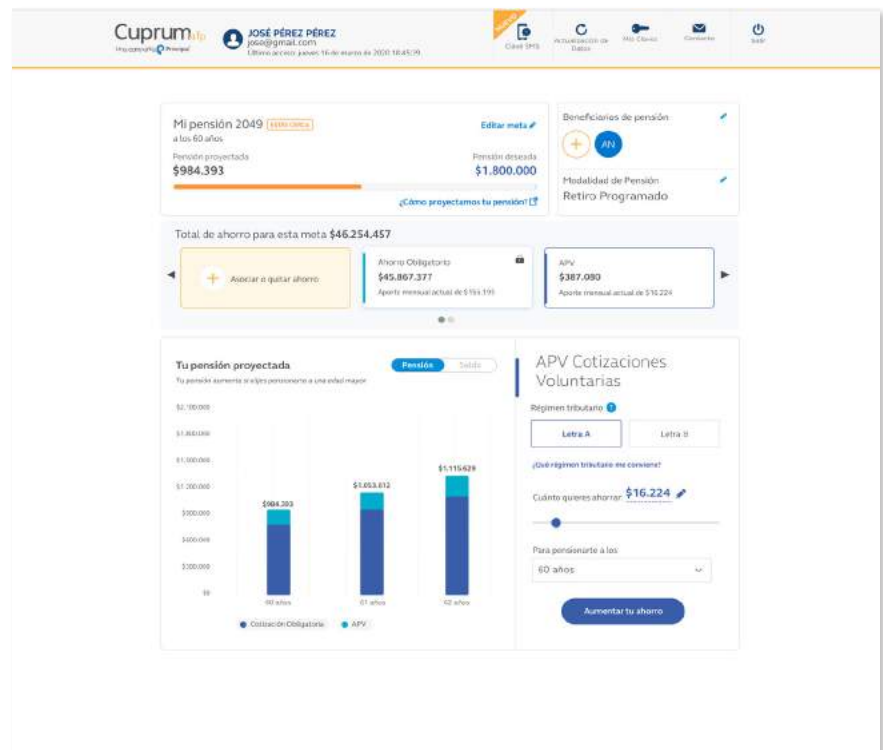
Cuprum afp
Una compañía Principal

JOSÉ PÉREZ PÉREZ
jose@gmail.com
Último acceso: jueves 16 de marzo de 2020 18:45:39

Nuevo
Clave SMS
Actualización de Datos
Mis Claves
Contacto
Salir

Mi pensión 2049 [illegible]
a los 60 años
Editar meta
Pensión proyectada
$984.393
Pensión deseada
$1.800.000
¿Cómo proyectamos tu pensión?

Beneficiarios de pensión
AN
Modalidad de Pensión
Retiro Programado

Total de ahorro para esta meta $46.254.457

Asociar o quitar ahorro

Ahorro Obligatorio
$45.867.377
Aporte mensual actual de $155.195

APV
$387.080
Aporte mensual actual de $16.224

Tu pensión proyectada
Pensión Saldo
Tu pensión aumenta si eliges pensionarte a una edad mayor

$2.100.000
$1.800.000
$1.500.000
$1.200.000
$900.000
$600.000
$300.000
$0

$984.393
$1.053.612
$1.115.629

60 años
61 años
62 años

Cotización Obligatoria
APV

APV Cotizaciones Voluntarias
Régimen tributario
Letra A
Letra B
¿Qué régimen tributario me conviene?
Cuánto quieres ahorrar $16.224
Para pensionarte a los
60 años
Aumentar tu ahorro